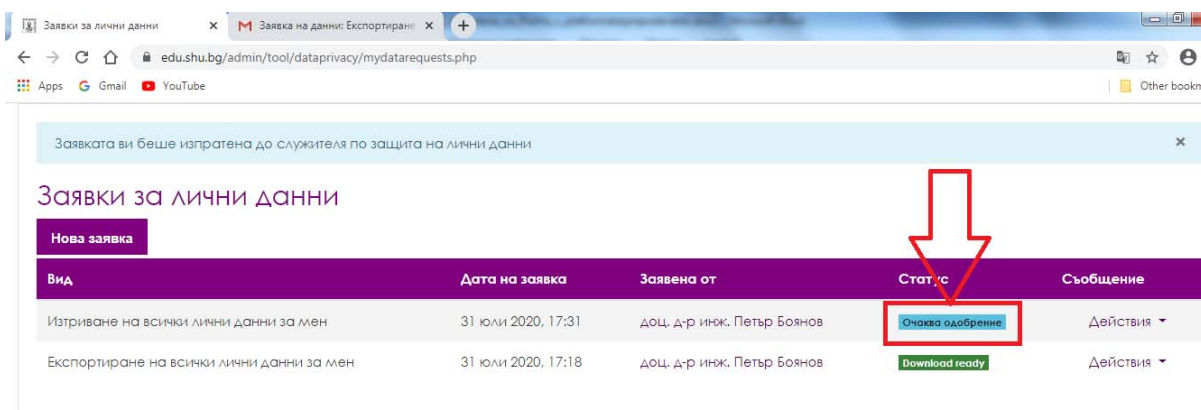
Заявки за лични данни ×
M Заявка на данни: Експортиране ×
+

edu.shu.bg/admin/tool/dataprivacy/mydatarequests.php

Apps Gmail YouTube
Other bookm

Заявката ви беше изпратена до служителя по защита на лични данни ×

Заявки за лични данни

Нова заявка

| Вид | Дата на заявка | Заявена от | Статус | Съобщение |
|---|---|---|---|---|
| Изтриване на всички лични данни за мен | 31 юли 2020, 17:31 | доц. д-р инж. Петър Боянов | Очаква одобрение | Действия ▾ |
| Експортиране на всички лични данни за мен | 31 юли 2020, 17:18 | доц. д-р инж. Петър Боянов | Download ready | Действия ▾ |